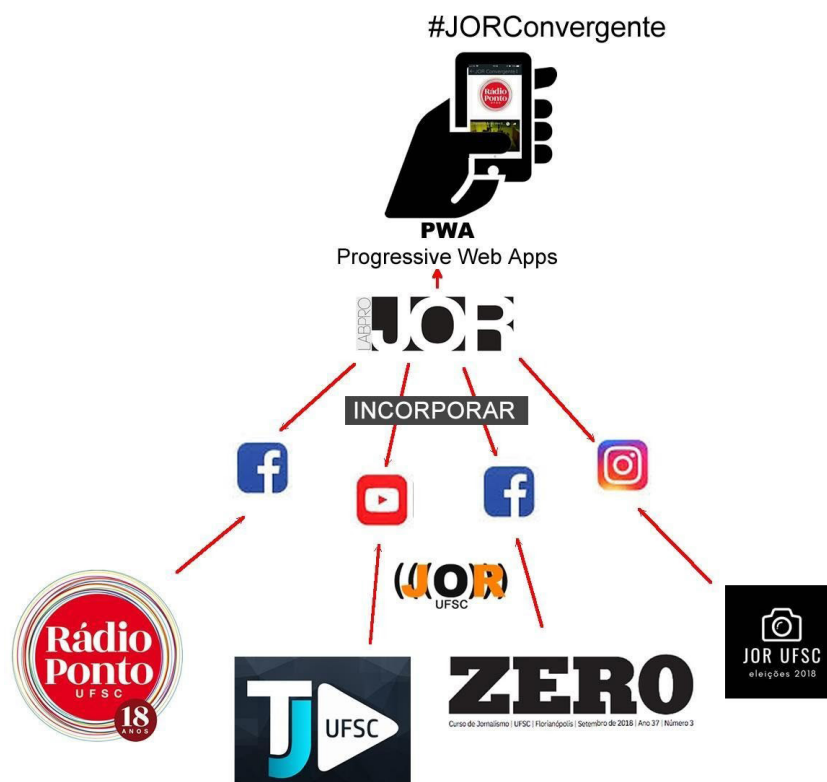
#JORConvergente

#JOR Convergente

Rádio Ponto

PWA
Progressive Web Apps

LABPRO JOR

INCORPORAR

(JOR) UFSC

Rádio Ponto UFSC 18 ANOS

TJ UFSC

ZERO
Curso de Jornalismo | UFSC | Florianópolis | Setembro de 2018 | Ano 37 | Número 3

JOR UFSC
eleições 2018